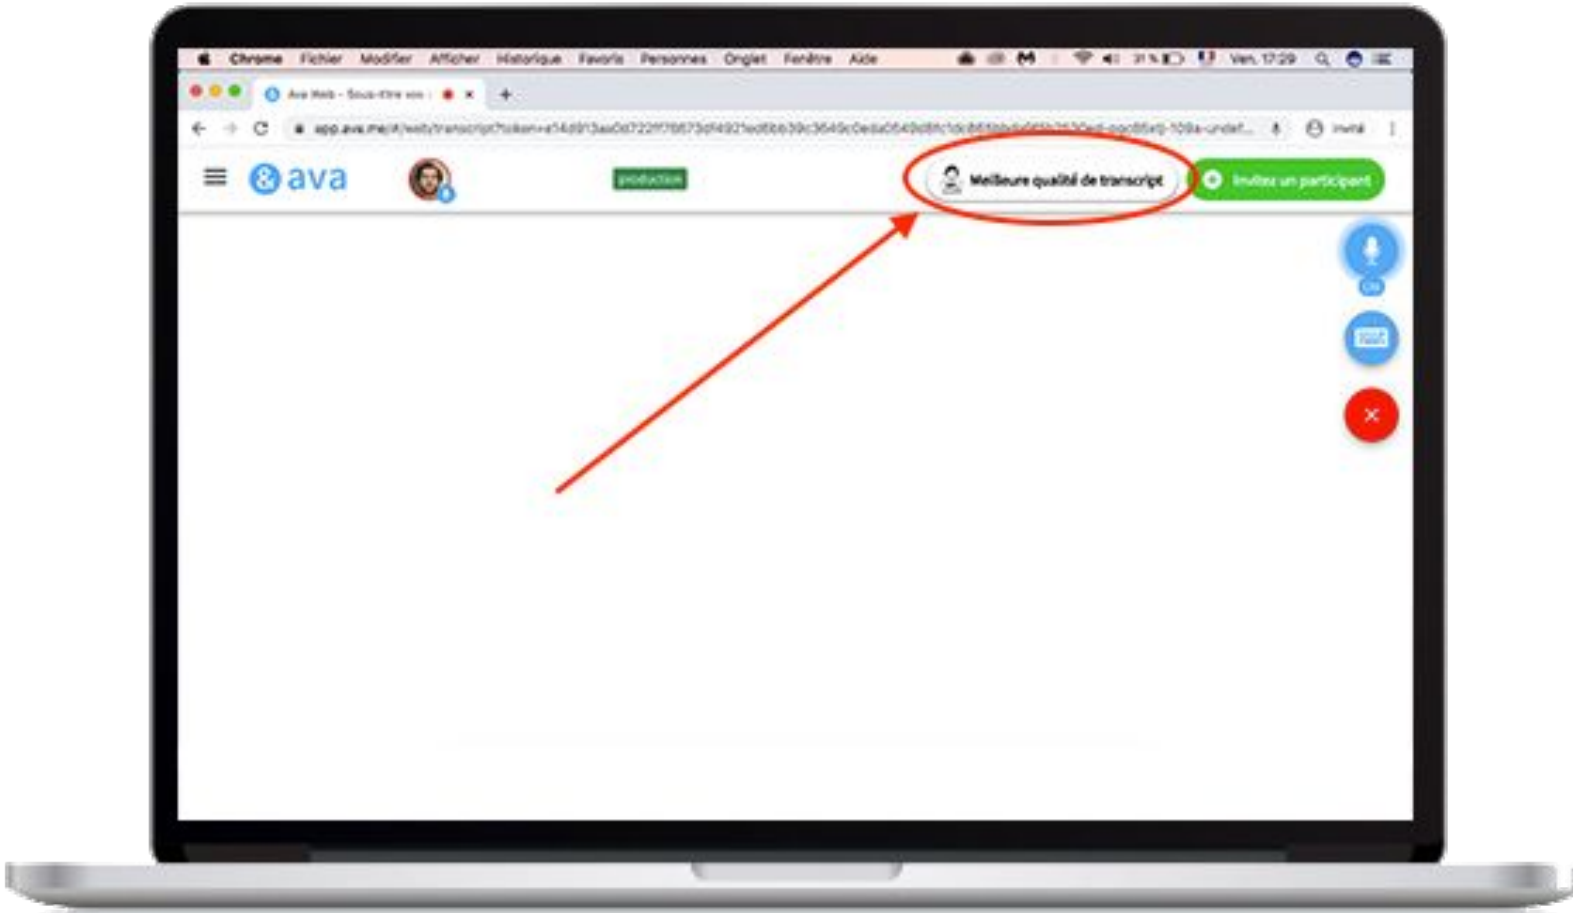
Chrome Fichier Modifier Afficher Historique Favoris Personnes Onglet Fenêtre Aide

31 % Ven. 17:29

Ava Web - Sous-titre vos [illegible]

app.ava.me/#/web/transcript?token=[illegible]

Invité

ava

production

Meilleure qualité de transcript

Invitez un participant

ON